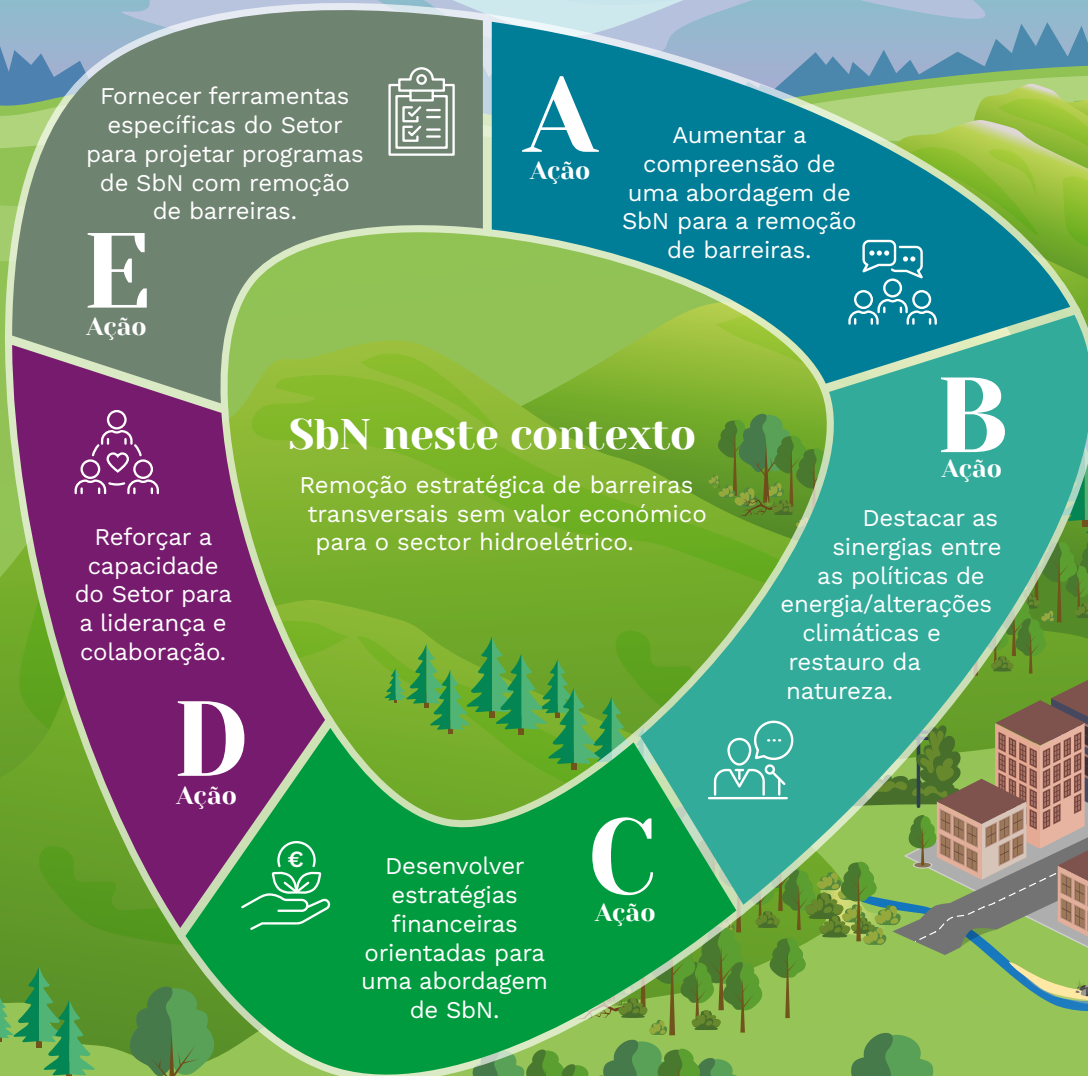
Fornecer ferramentas específicas do Setor para projetar programas de SbN com remoção de barreiras.

E
Ação

A
Ação

Aumentar a compreensão de uma abordagem de SbN para a remoção de barreiras.

SbN neste contexto

Remoção estratégica de barreiras transversais sem valor económico para o sector hidroelétrico.

B
Ação

Destacar as sinergias entre as políticas de energia/alterações climáticas e restauro da natureza.

Reforçar a capacidade do Setor para a liderança e colaboração.

D
Ação

Desenvolver estratégias financeiras orientadas para uma abordagem de SbN.

C
Ação